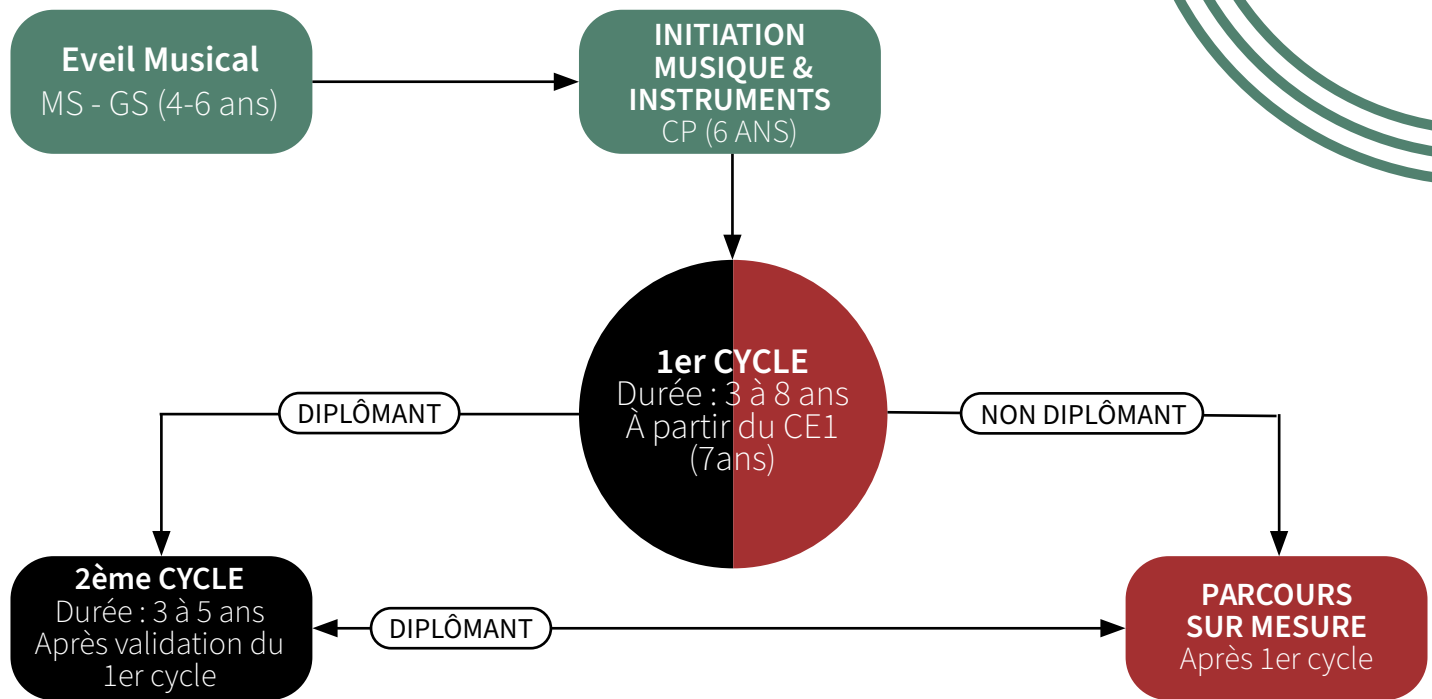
Eveil Musical
MS - GS (4-6 ans)

INITIATION MUSIQUE & INSTRUMENTS
CP (6 ANS)

1er CYCLE
Durée : 3 à 8 ans
À partir du CE1 (7ans)

DIPLÔMANT

NON DIPLÔMANT

2ème CYCLE
Durée : 3 à 5 ans
Après validation du 1er cycle

DIPLÔMANT

PARCOURS SUR MESURE
Après 1er cycle